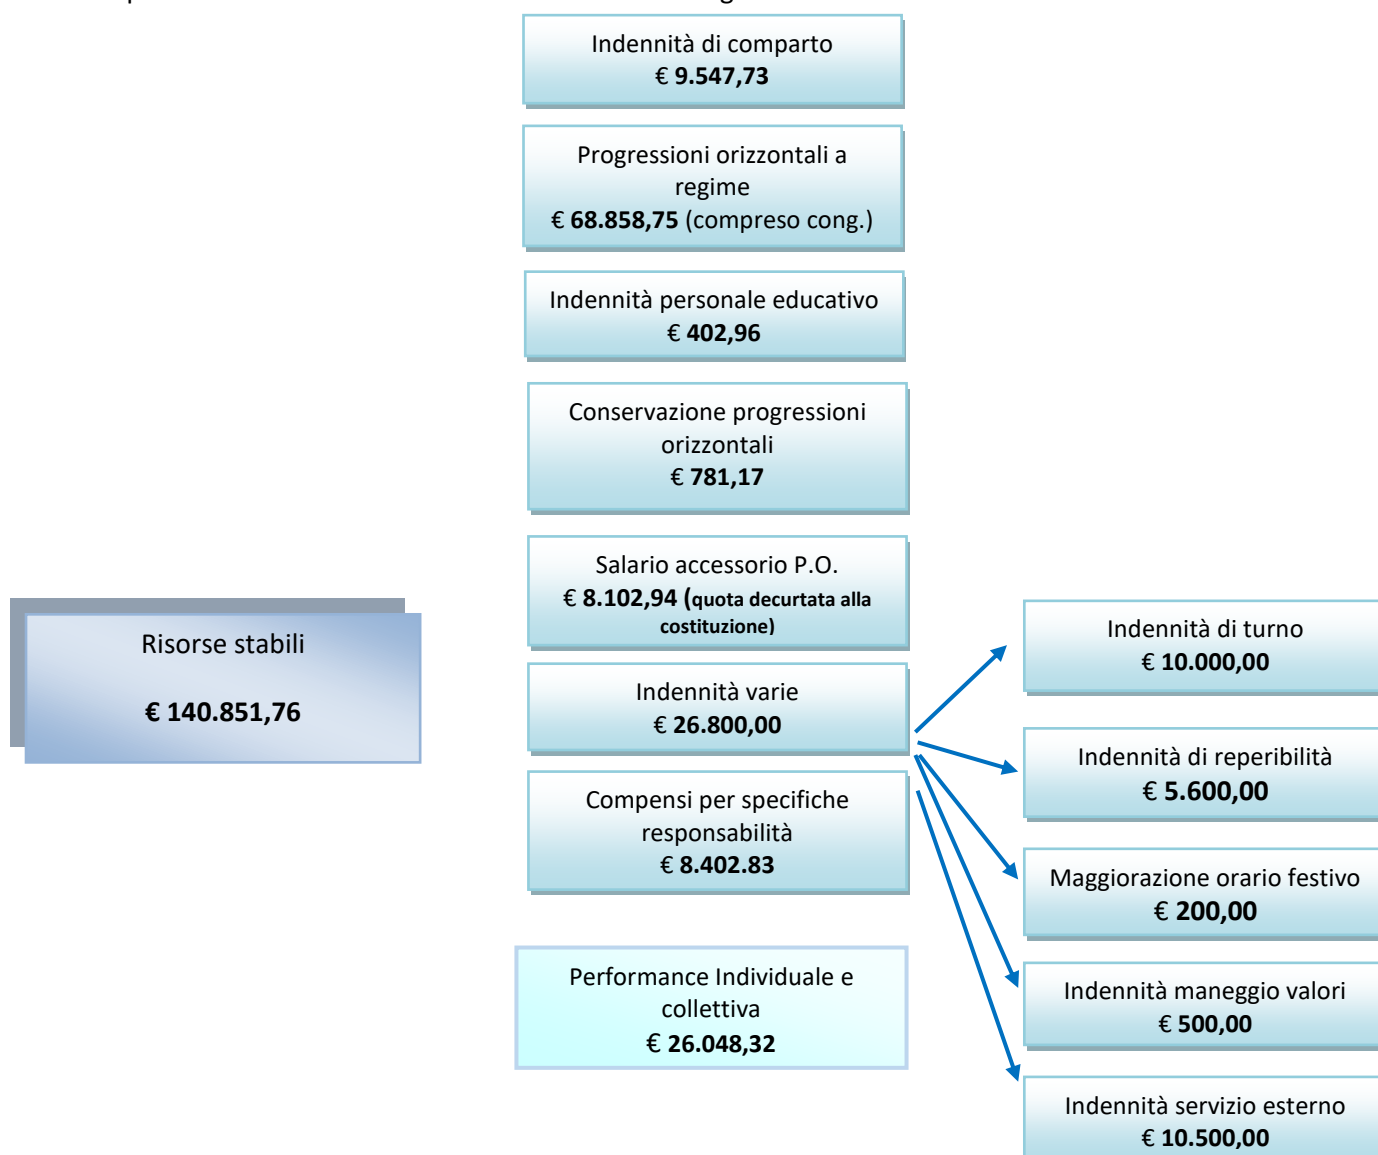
Indennità di comparto
€ 9.547,73

Progressioni orizzontali a regime
€ 68.858,75 (compreso cong.)

Indennità personale educativo
€ 402,96

Conservazione progressioni orizzontali
€ 781,17

Salario accessorio P.O.
€ 8.102,94 (quota decurtata alla costituzione)

Risorse stabili

€ 140.851,76

Indennità varie
€ 26.800,00

Compensi per specifiche responsabilità
€ 8.402.83

Performance Individuale e collettiva
€ 26.048,32

Indennità di turno
€ 10.000,00

Indennità di reperibilità
€ 5.600,00

Maggiorazione orario festivo
€ 200,00

Indennità maneggio valori
€ 500,00

Indennità servizio esterno
€ 10.500,00